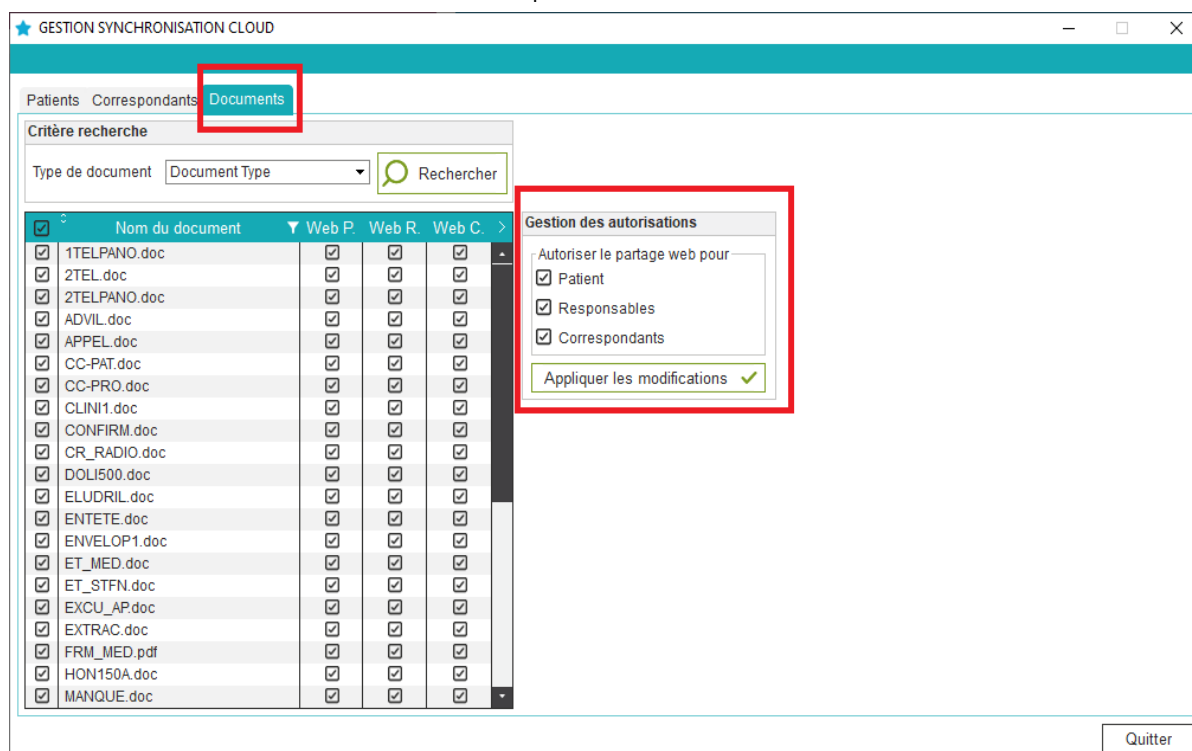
GESTION SYNCHRONISATION CLOUD

Patients Correspondants Documents

Critère recherche

Type de document Document Type

Rechercher

| Nom du document | Web P. | Web R. | Web C. |
|---|---|---|---|
| 1TELPANO.doc | ☑ | ☑ | ☑ |
| 2TEL.doc | ☑ | ☑ | ☑ |
| 2TELPANO.doc | ☑ | ☑ | ☑ |
| ADVIL.doc | ☑ | ☑ | ☑ |
| APPEL.doc | ☑ | ☑ | ☑ |
| CC-PAT.doc | ☑ | ☑ | ☑ |
| CC-PRO.doc | ☑ | ☑ | ☑ |
| CLINI1.doc | ☑ | ☑ | ☑ |
| CONFIRM.doc | ☑ | ☑ | ☑ |
| CR_RADIO.doc | ☑ | ☑ | ☑ |
| DOLI500.doc | ☑ | ☑ | ☑ |
| ELUDRIL.doc | ☑ | ☑ | ☑ |
| ENTETE.doc | ☑ | ☑ | ☑ |
| ENVELOP1.doc | ☑ | ☑ | ☑ |
| ET_MED.doc | ☑ | ☑ | ☑ |
| ET_STFN.doc | ☑ | ☑ | ☑ |
| EXCU_AP.doc | ☑ | ☑ | ☑ |
| EXTRAC.doc | ☑ | ☑ | ☑ |
| FRM_MED.pdf | ☑ | ☑ | ☑ |
| HON150A.doc | ☑ | ☑ | ☑ |
| MANQUE.doc | ☑ | ☑ | ☑ |

Gestion des autorisations

Autoriser le partage web pour

Patient

Responsables

Correspondants

Appliquer les modifications

Quitter